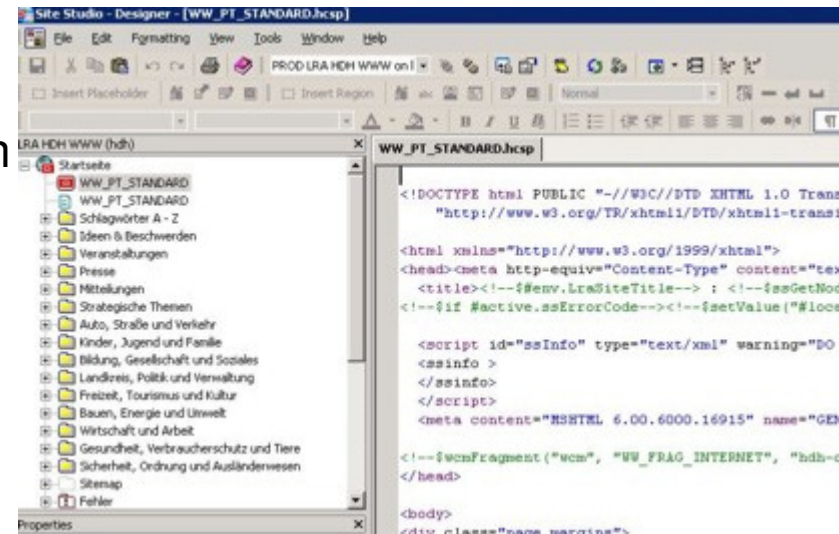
Site Studio - Designer - [WW_PT_STANDARD.hcsp]

File Edit Formatting View Tools Window Help

PROD LRA HDH WWW on l

Insert Placeholder Insert Region Normal

LRA HDH WWW (hdh)

Startseite
WW_PT_STANDARD
WW_PT_STANDARD
Schlagwörter A - Z
Ideen & Beschwerden
Veranstaltungen
Presse
Mitteilungen
Strategische Themen
Auto, Straße und Verkehr
Kinder, Jugend und Familie
Bildung, Gesellschaft und Soziales
Landkreis, Politik und Verwaltung
Freizeit, Tourismus und Kultur
Bauen, Energie und Umwelt
Wirtschaft und Arbeit
Gesundheit, Verbraucherschutz und Tiere
Sicherheit, Ordnung und Ausländerwesen
Sitemap
Fehler

Properties

WW_PT_STANDARD.hcsp

<!DOCTYPE html PUBLIC "-//W3C//DTD XHTML 1.0 Trans
"http://www.w3.org/TR/xhtml1/DTD/xhtml1-transi

<html xmlns="http://www.w3.org/1999/xhtml">
<head><meta http-equiv="Content-Type" content="tex
<title><!--$#env.LraSiteTitle--> : <!--$ssGetNoc
<!--$if #active.ssErrorCode--><!--$setValue("#loca

<script id="ssInfo" type="text/xml" warning="DO
<ssinfo >
</ssinfo>
</script>
<meta content="MSHTML 6.00.6000.16915" name="GEN

<!--$wcmFragment("wcm", "WW_FRAG_INTERNET", "hdh-c
</head>

<body>
<div class="page margins">